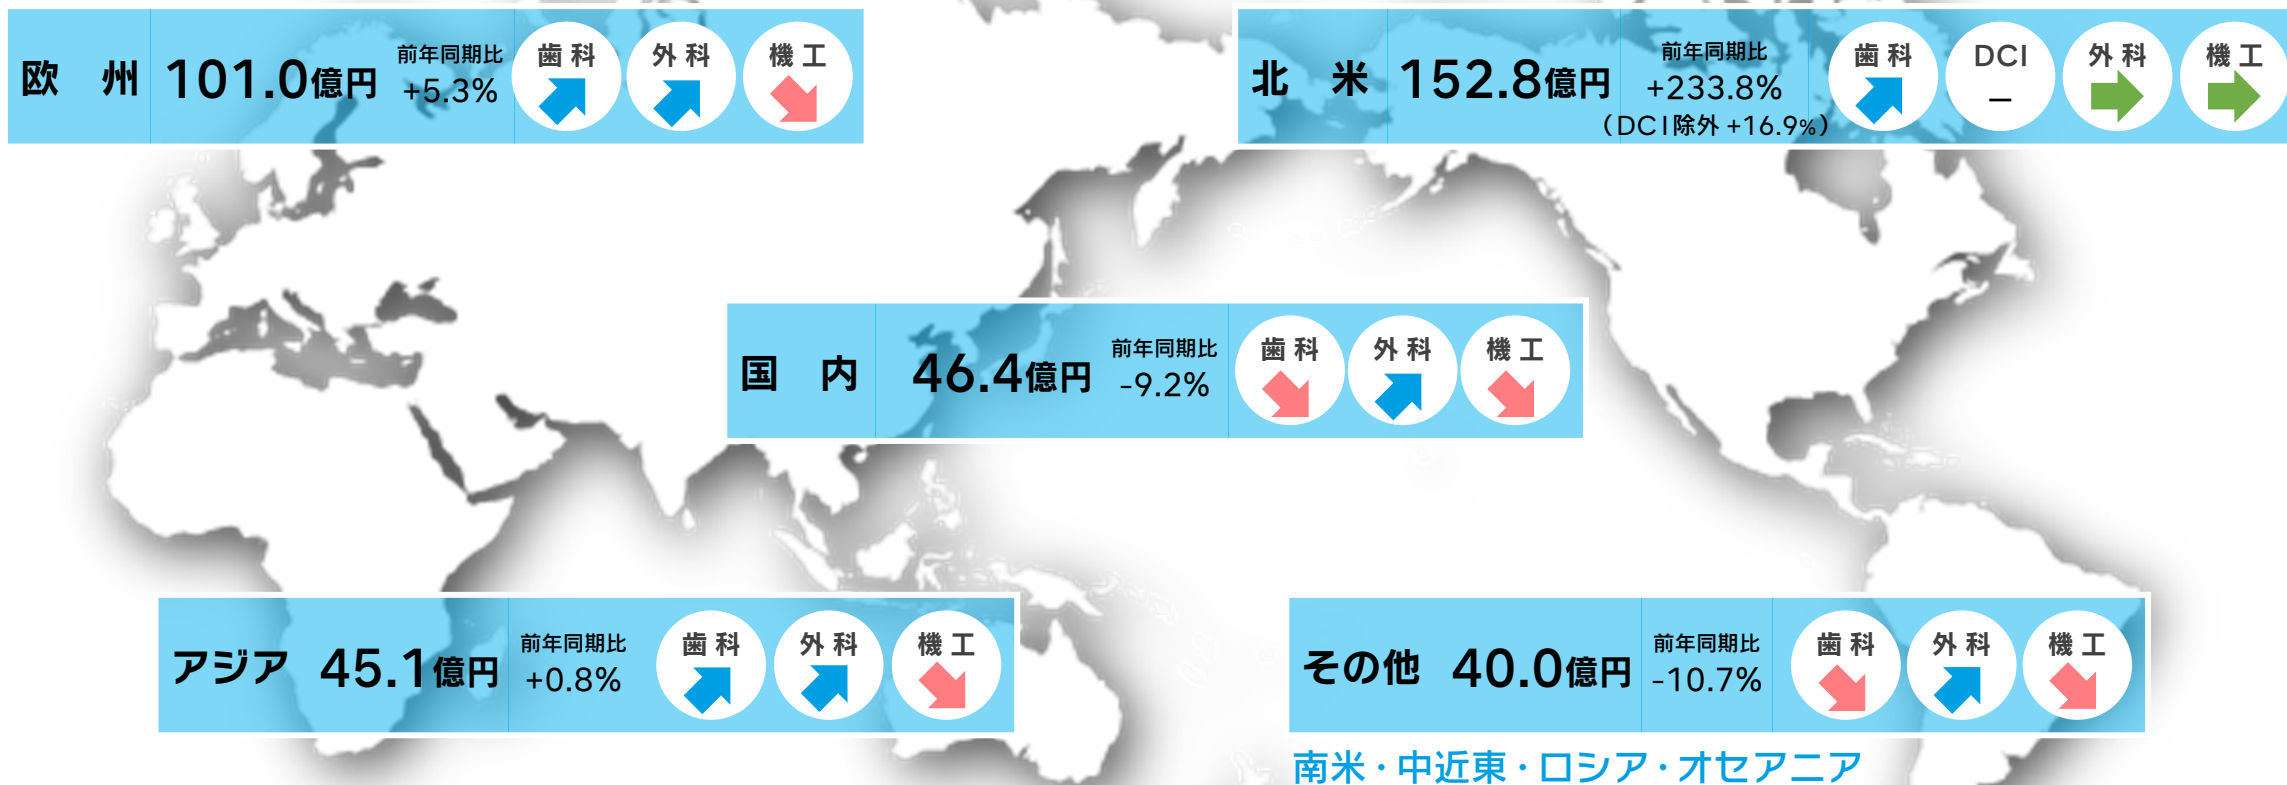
欧　州　101.0億円　前年同期比 +5.3%　歯科　外科　機工

北　米　152.8億円　前年同期比 +233.8%（DCI除外 +16.9%）　歯科　DCI –　外科　機工

国　内　46.4億円　前年同期比 -9.2%　歯科　外科　機工

アジア　45.1億円　前年同期比 +0.8%　歯科　外科　機工

その他　40.0億円　前年同期比 -10.7%　歯科　外科　機工

南米・中近東・ロシア・オセアニア